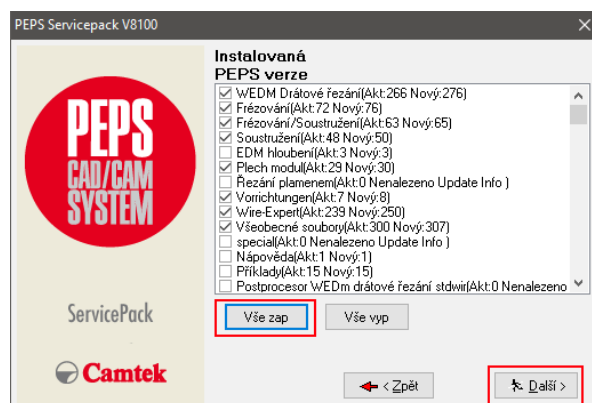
PEPS Servicepack V8100

PEPS
CAD/CAM
SYSTEM

ServicePack

Camtek

Instalovaná
PEPS verze

WEDM Drátové řezání(Akt:266 Nový:276)
Frézování(Akt:72 Nový:76)
Frézování/Soustružení(Akt:63 Nový:65)
Soustružení(Akt:48 Nový:50)
EDM hloubení(Akt:3 Nový:3)
Plech modul(Akt:29 Nový:30)
Řezání plamenem(Akt:0 Nenalezeno Update Info )
Vorrichtungen(Akt:7 Nový:8)
Wire-Expert(Akt:239 Nový:250)
Všeobecné soubory(Akt:300 Nový:307)
special(Akt:0 Nenalezeno Update Info )
Nápověda(Akt:1 Nový:1)
Příklady(Akt:15 Nový:15)
Postprocesor WEDm drátové řezání stdwir(Akt:0 Nenalezeno

Vše zap
Vše vyp

< Zpět
Další >